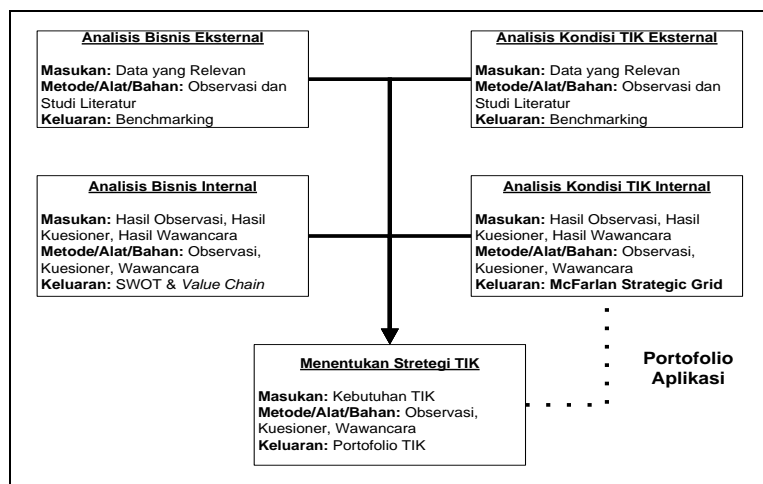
Analisis Bisnis Eksternal

Masukan: Data yang Relevan
Metode/Alat/Bahan: Observasi dan Studi Literatur
Keluaran: Benchmarking

Analisis Kondisi TIK Eksternal

Masukan: Data yang Relevan
Metode/Alat/Bahan: Observasi dan Studi Literatur
Keluaran: Benchmarking

Analisis Bisnis Internal

Masukan: Hasil Observasi, Hasil Kuesioner, Hasil Wawancara
Metode/Alat/Bahan: Observasi, Kuesioner, Wawancara
Keluaran: SWOT & Value Chain

Analisis Kondisi TIK Internal

Masukan: Hasil Observasi, Hasil Kuesioner, Hasil Wawancara
Metode/Alat/Bahan: Observasi, Kuesioner, Wawancara
Keluaran: McFarlan Strategic Grid

Portofolio Aplikasi

Menentukan Stretegi TIK

Masukan: Kebutuhan TIK
Metode/Alat/Bahan: Observasi, Kuesioner, Wawancara
Keluaran: Portofolio TIK